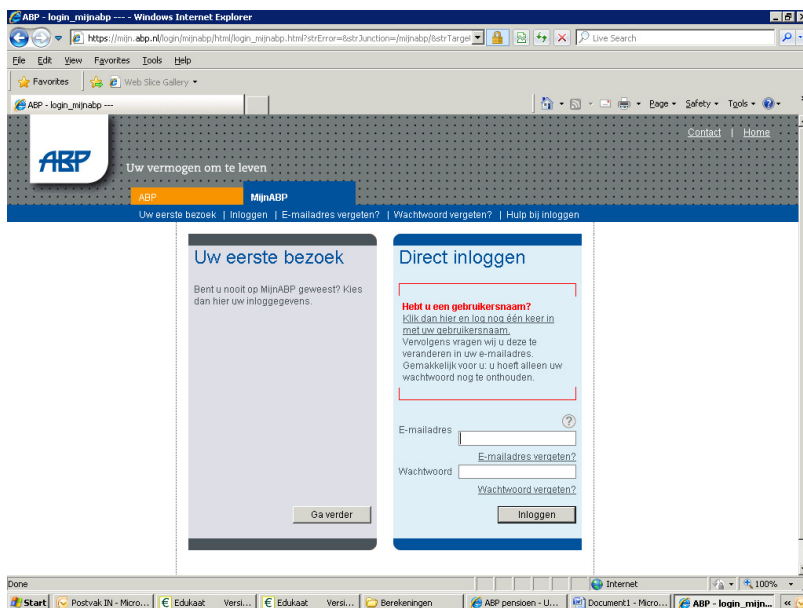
ABP - login_mijnabp --- - Windows Internet Explorer

https://mijn.abp.nl/login/mijnabp/html/login_mijnabp.html?strError=&strJunction=/mijnabp/&strTarget

Live Search

File Edit View Favorites Tools Help

Favorites Web Slice Gallery

ABP - login_mijnabp ---

Page Safety Tools

Contact | Home

ABP

Uw vermogen om te leven

ABP MijnABP

Uw eerste bezoek | Inloggen | E-mailadres vergeten? | Wachtwoord vergeten? | Hulp bij inloggen

Uw eerste bezoek

Bent u nooit op MijnABP geweest? Kies dan hier uw inloggegevens.

Ga verder

Direct inloggen

Hebt u een gebruikersnaam?
Klik dan hier en log nog één keer in met uw gebruikersnaam.
Vervolgens vragen wij u deze te veranderen in uw e-mailadres. Gemakkelijk voor u: u hoeft alleen uw wachtwoord nog te onthouden.

?

E-mailadres

E-mailadres vergeten?

Wachtwoord

Wachtwoord vergeten?

Inloggen

Done

Internet

100%

Start Postvak IN - Micro... Edukaat Versi... Edukaat Versi... Berekeningen ABP pensioen - U... Document1 - Micro... ABP - login_mijn...